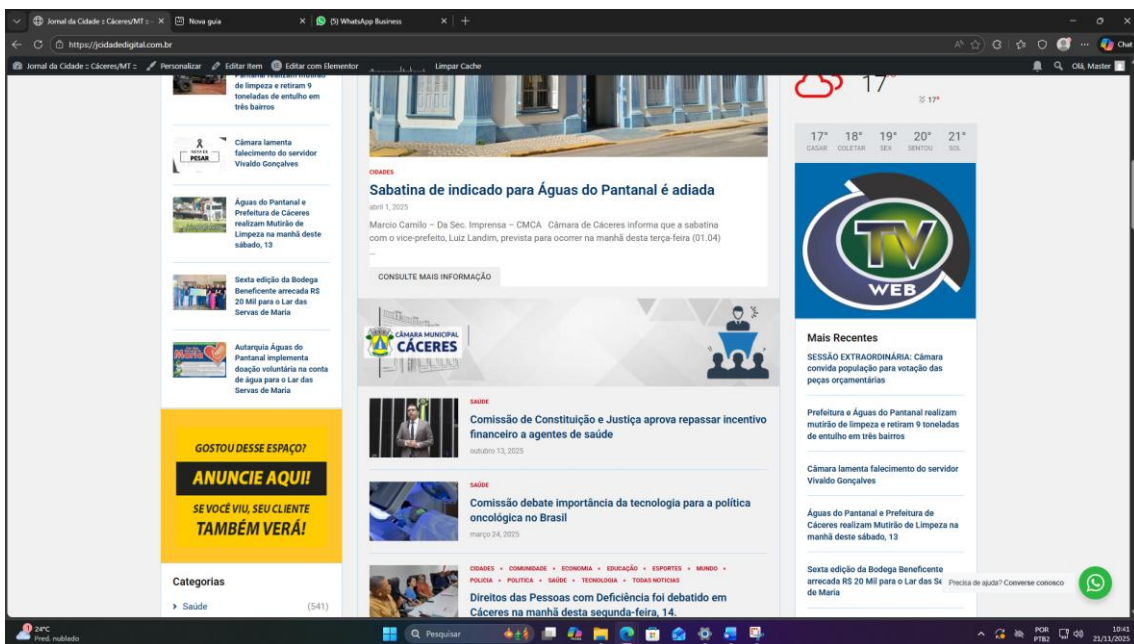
Jornal da Cidade :: Cáceres/MT :: × Nova guia × (5) WhatsApp Business × +

https://jcidadedigital.com.br

Jornal da Cidade :: Cáceres/MT :: Personalizar Editar Item Editar com Elementor Limpar Cache Olá, Master

de limpeza e retiram 9 toneladas de entulho em três bairros

NOTA DE PESAR

Câmara lamenta falecimento do servidor Vivaldo Gonçalves

Águas do Pantanal e Prefeitura de Cáceres realizam Mutirão de Limpeza na manhã deste sábado, 13

Sexta edição da Bodega Beneficente arrecada R$ 20 Mil para o Lar das Servas de Maria

Autarquia Águas do Pantanal implementa doação voluntária na conta de água para o Lar das Servas de Maria

GOSTOU DESSE ESPAÇO?
ANUNCIE AQUI!
SE VOCÊ VIU, SEU CLIENTE TAMBÉM VERÁ!

Categorias

› Saúde (541)

CIDADES

Sabatina de indicado para Águas do Pantanal é adiada

abril 1, 2025

Marcio Camilo – Da Sec. Imprensa – CMCA Câmara de Cáceres informa que a sabatina com o vice-prefeito, Luiz Landim, prevista para ocorrer na manhã desta terça-feira (01.04)

CONSULTE MAIS INFORMAÇÃO

CÂMARA MUNICIPAL CÁCERES

SAÚDE

Comissão de Constituição e Justiça aprova repassar incentivo financeiro a agentes de saúde

outubro 13, 2025

SAÚDE

Comissão debate importância da tecnologia para a política oncológica no Brasil

março 24, 2025

CIDADES • COMUNIDADE • ECONOMIA • EDUCAÇÃO • ESPORTES • MUNDO • POLICIA • POLITICA • SAÚDE • TECNOLOGIA • TODAS NOTICIAS

Direitos das Pessoas com Deficiência foi debatido em Cáceres na manhã desta segunda-feira, 14.

17° 17°

17° CASAR 18° COLETAR 19° SEX 20° SENTOU 21° SOL

TV WEB

Mais Recentes

SESSÃO EXTRAORDINÁRIA: Câmara convida população para votação das peças orçamentárias

Prefeitura e Águas do Pantanal realizam mutirão de limpeza e retiram 9 toneladas de entulho em três bairros

Câmara lamenta falecimento do servidor Vivaldo Gonçalves

Águas do Pantanal e Prefeitura de Cáceres realizam Mutirão de Limpeza na manhã deste sábado, 13

Sexta edição da Bodega Beneficente arrecada R$ 20 Mil para o Lar das Se de Maria

Precisa de ajuda? Converse conosco

24°C Pred. nublado Pesquisar POR PTB2 10:41 21/11/2025